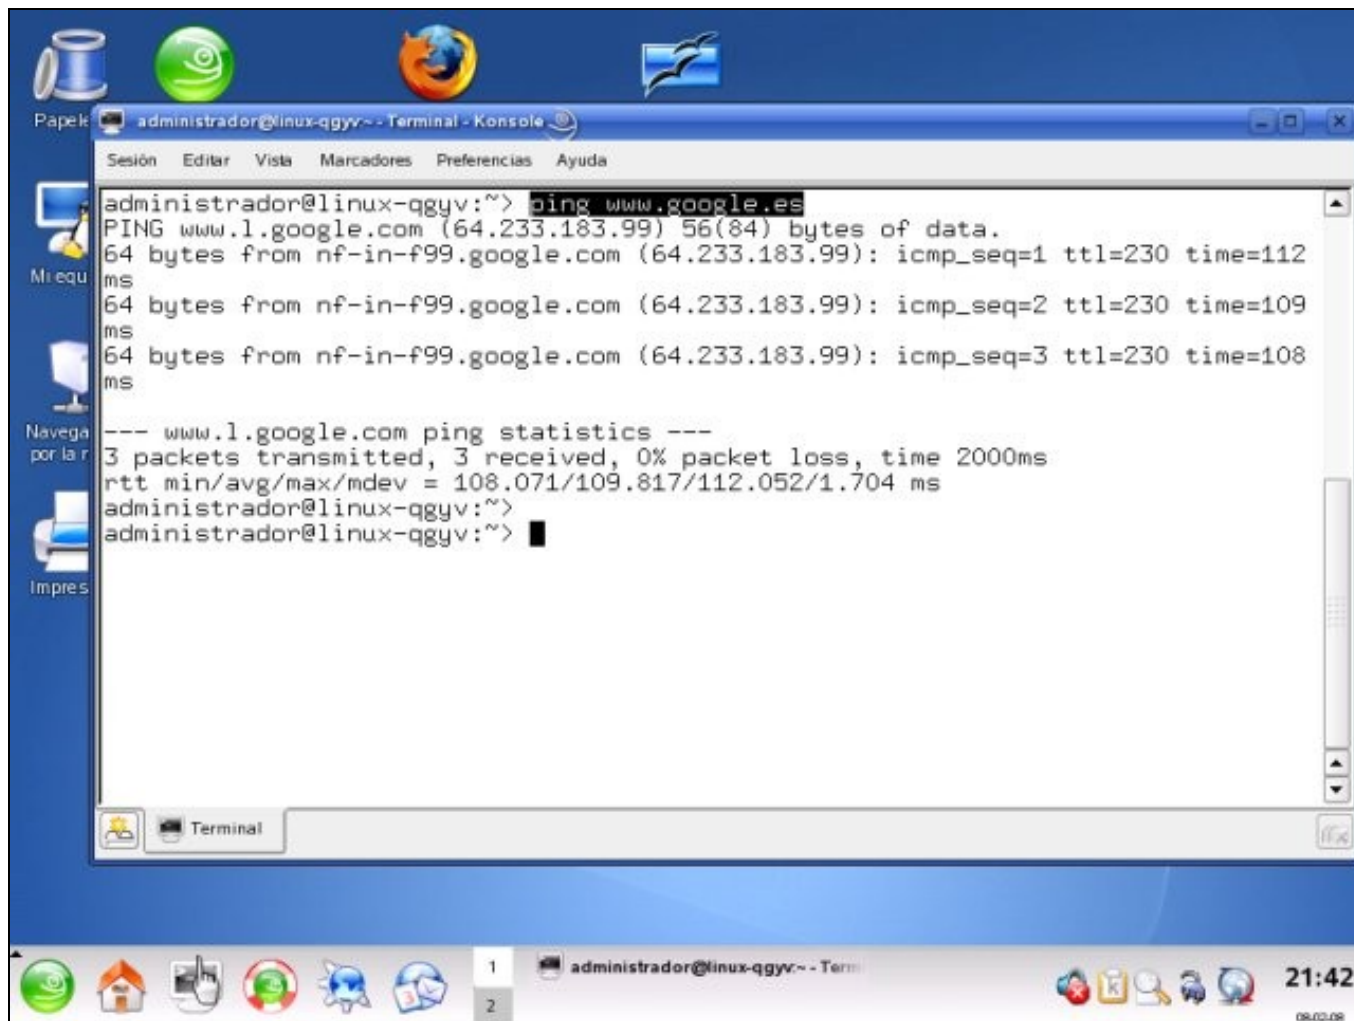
Papel

administrador@linux-qgyv:~ - Terminal - Konsole

Sesión Editar Vista Marcadores Preferencias Ayuda

administrador@linux-qgyv:~> ping www.google.es
PING www.l.google.com (64.233.183.99) 56(84) bytes of data.
64 bytes from nf-in-f99.google.com (64.233.183.99): icmp_seq=1 ttl=230 time=112 ms
64 bytes from nf-in-f99.google.com (64.233.183.99): icmp_seq=2 ttl=230 time=109 ms
64 bytes from nf-in-f99.google.com (64.233.183.99): icmp_seq=3 ttl=230 time=108 ms

--- www.l.google.com ping statistics ---
3 packets transmitted, 3 received, 0% packet loss, time 2000ms
rtt min/avg/max/mdev = 108.071/109.817/112.052/1.704 ms
administrador@linux-qgyv:~>
administrador@linux-qgyv:~>

Mi equ

Navega por la r

Impres

Terminal

1
2

administrador@linux-qgyv:~ - Term

21:42
08.02.08